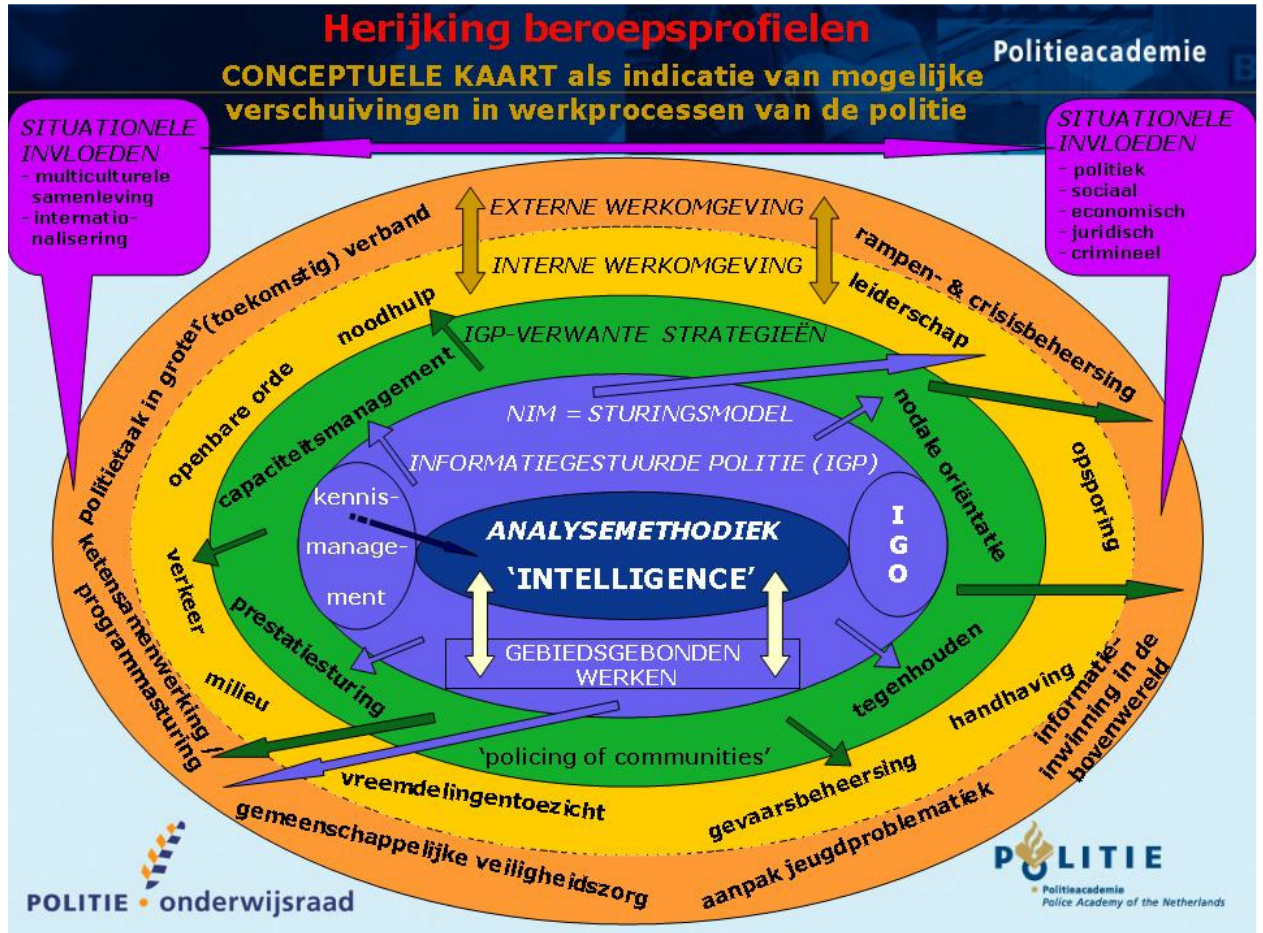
Herijking beroepsprofielen

Politieacademie

CONCEPTUELE KAART als indicatie van mogelijke verschuivingen in werkprocessen van de politie

SITUATIONELE INVLOEDEN
- multiculturele samenleving
- internationalisering

SITUATIONELE INVLOEDEN
- politiek
- sociaal
- economisch
- juridisch
- crimineel

EXTERNE WERKOMGEVING

INTERNE WERKOMGEVING

politietaak in groter (toekomstig) verband

rampen- & crisisbeheersing

noodhulp

leiderschap

IGP-VERWANTE STRATEGIEËN

openbare orde

capaciteitsmanagement

NIM = STURINGSMODEL

nodale oriëntatie

opsporing

INFORMATIEGESTUURDE POLITIE (IGP)

kennismanagement

ANALYSEMETHODIEK

'INTELLIGENCE'

I G O

verkeer

ketensamenwerking / programmasturing

prestatiesturing

GEBIEDSGEBONDEN WERKEN

tegenhouden

milieu

handhaving

informatie-inwinning in de bovenwereld

'policing of communities'

vreemdelingentoezicht

gevaarsbeheersing

gemeenschappelijke veiligheidszorg

aanpak jeugdproblematiek

POLITIE • onderwijsraad

POLITIE
• Politieacademie
Police Academy of the Netherlands